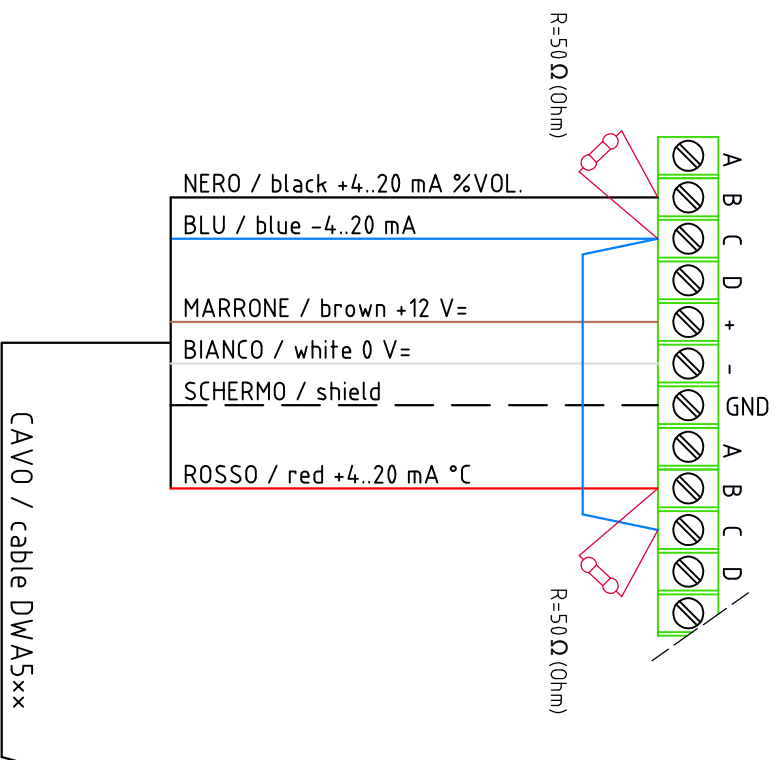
R=50Ω (Ohm)

NERO / black +4..20 mA %VOL.

BLU / blue -4..20 mA

MARRONE / brown +12 V=

BIANCO / white 0 V=

SCHERMO / shield

ROSSO / red +4..20 mA °C

CAVO / cable DWA5××

A
B
C
D
+
-
GND
A
B
C
D

R=50Ω (Ohm)